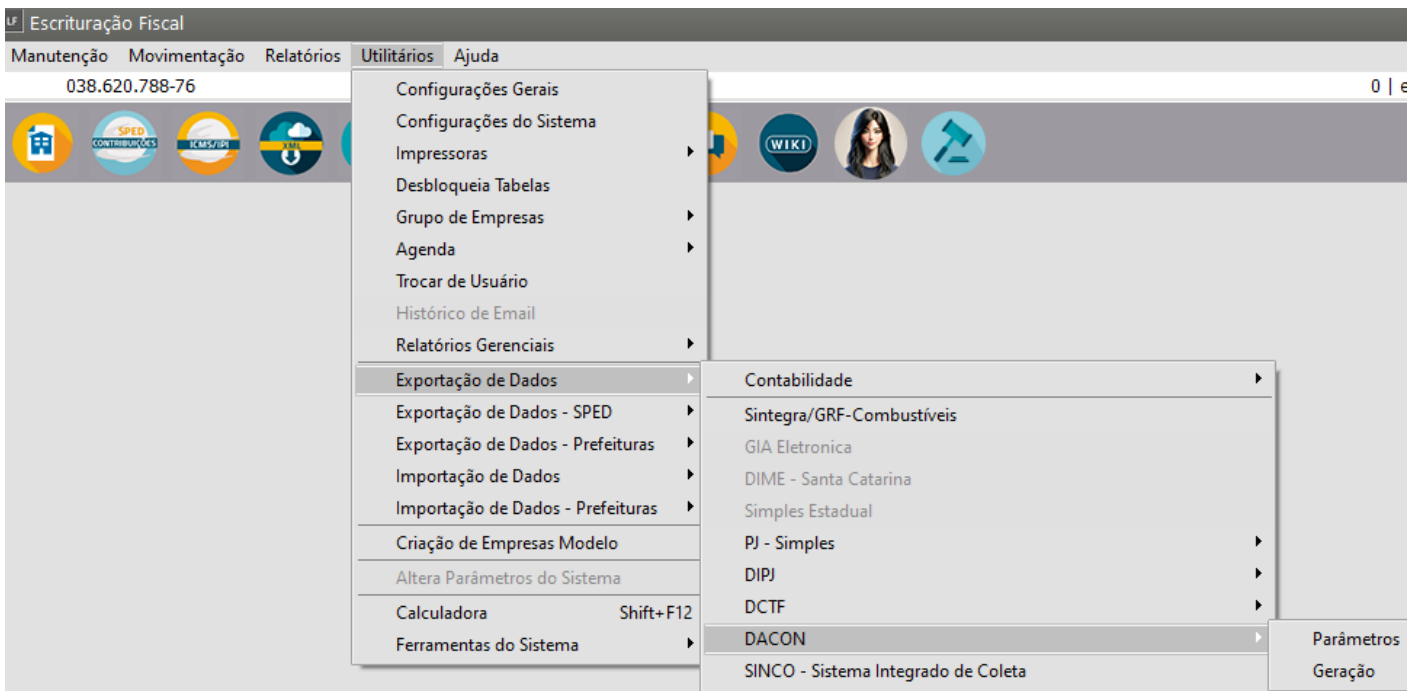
LF Escrituração Fiscal

Manutenção Movimentação Relatórios Utilitários Ajuda

038.620.788-76

0 | e

SPED CONTRIBUIÇÕES

ICMS/IPI

XML

WIKI

Configurações Gerais
Configurações do Sistema
Impressoras
Desbloqueia Tabelas
Grupo de Empresas
Agenda
Trocar de Usuário
Histórico de Email
Relatórios Gerenciais
Exportação de Dados
Exportação de Dados - SPED
Exportação de Dados - Prefeituras
Importação de Dados
Importação de Dados - Prefeituras
Criação de Empresas Modelo
Altera Parâmetros do Sistema
Calculadora Shift+F12
Ferramentas do Sistema

Contabilidade
Sintegra/GRF-Combustíveis
GIA Eletronica
DIME - Santa Catarina
Simples Estadual
PJ - Simples
DIPJ
DCTF
DACON
SINCO - Sistema Integrado de Coleta

Parâmetros
Geração